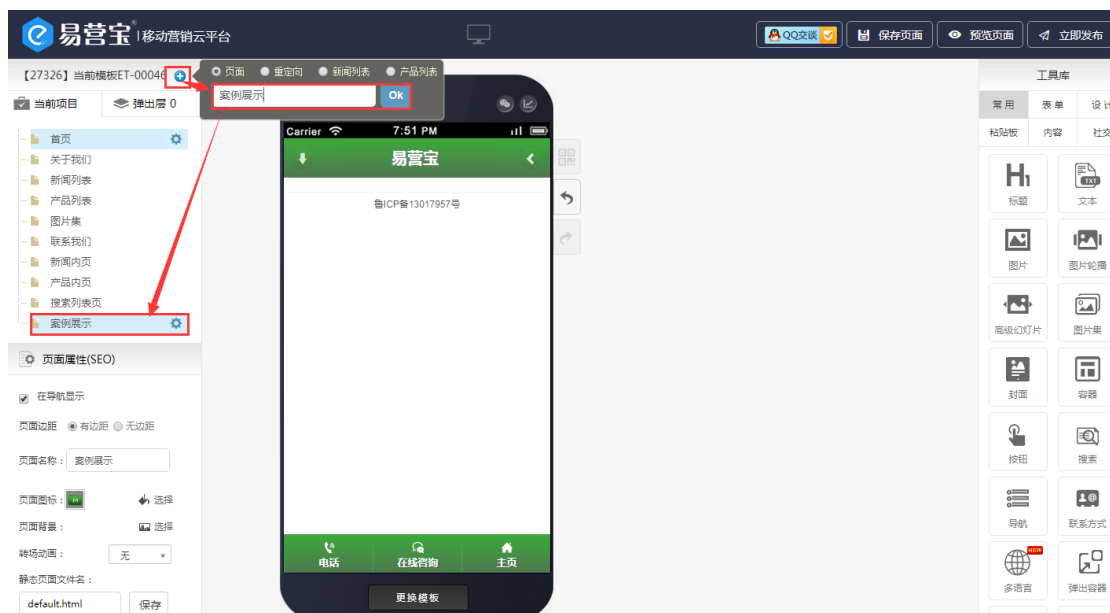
易营宝® | 移动营销云平台

QQ交谈 | 保存页面 | 预览页面 | 立即发布

【27326】当前模板ET-00046

页面 重定向 新闻列表 产品列表

案例展示 Ok

当前项目 | 弹出层 0

首页
关于我们
新闻列表
产品列表
图片集
联系我们
新闻内页
产品内页
搜索列表页
案例展示

页面属性(SEO)

在导航显示

页面边距 有边距 无边距

页面名称： 案例展示

页面图标： 选择

页面背景： 选择

转场动画： 无

静态页面文件名：

default.html 保存

Carrier 7:51 PM

易营宝

鲁ICP备13017957号

电话 | 在线咨询 | 主页

更换模板

工具库

常用 | 表单 | 设计
粘贴板 | 内容 | 社交

标题 | 文本
图片 | 图片轮播
高级幻灯片 | 图片集
封面 | 容器
按钮 | 搜索
导航 | 联系方式
NEW
多语言 | 弹出容器